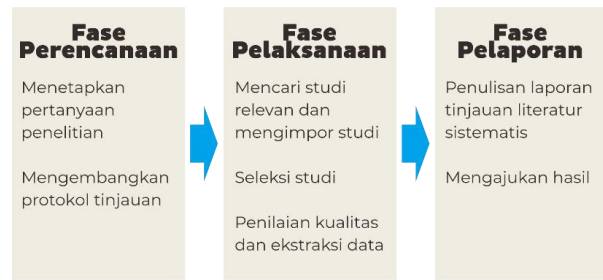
Fase Perencanaan

Menetapkan pertanyaan penelitian

Mengembangkan protokol tinjauan

Fase Pelaksanaan

Mencari studi relevan dan mengimpor studi

Seleksi studi

Penilaian kualitas dan ekstraksi data

Fase Pelaporan

Penulisan laporan tinjauan literatur sistematis

Mengajukan hasil